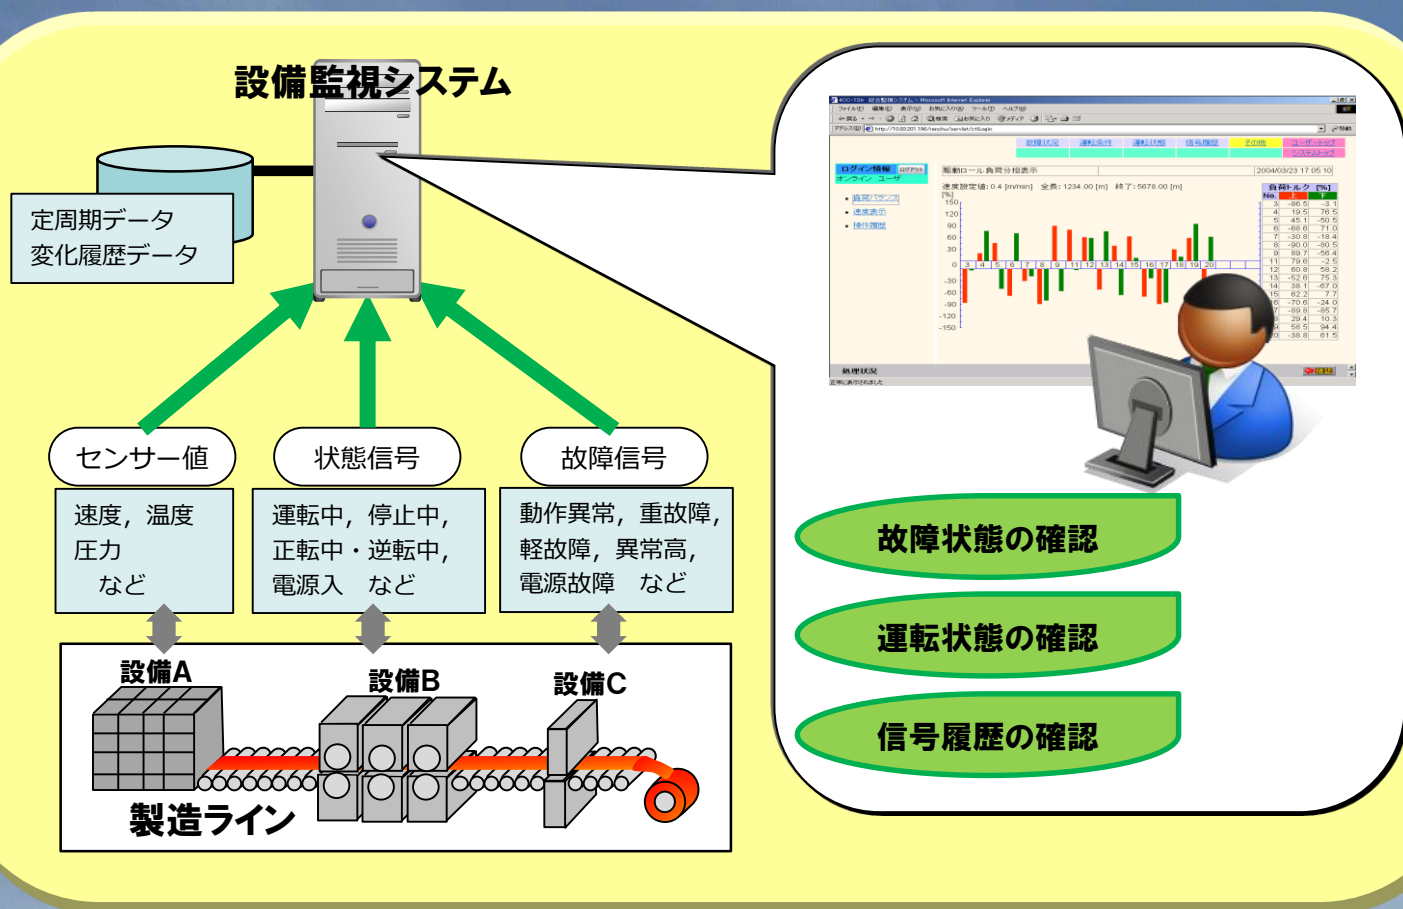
設備監視システム

定周期データ
変化履歴データ

センサー値

速度，温度
圧力
など

状態信号

運転中，停止中，
正転中・逆転中，
電源入　など

故障信号

動作異常，重故障，
軽故障，異常高，
電源故障　など

設備A

設備B

設備C

製造ライン

故障状態の確認

運転状態の確認

信号履歴の確認